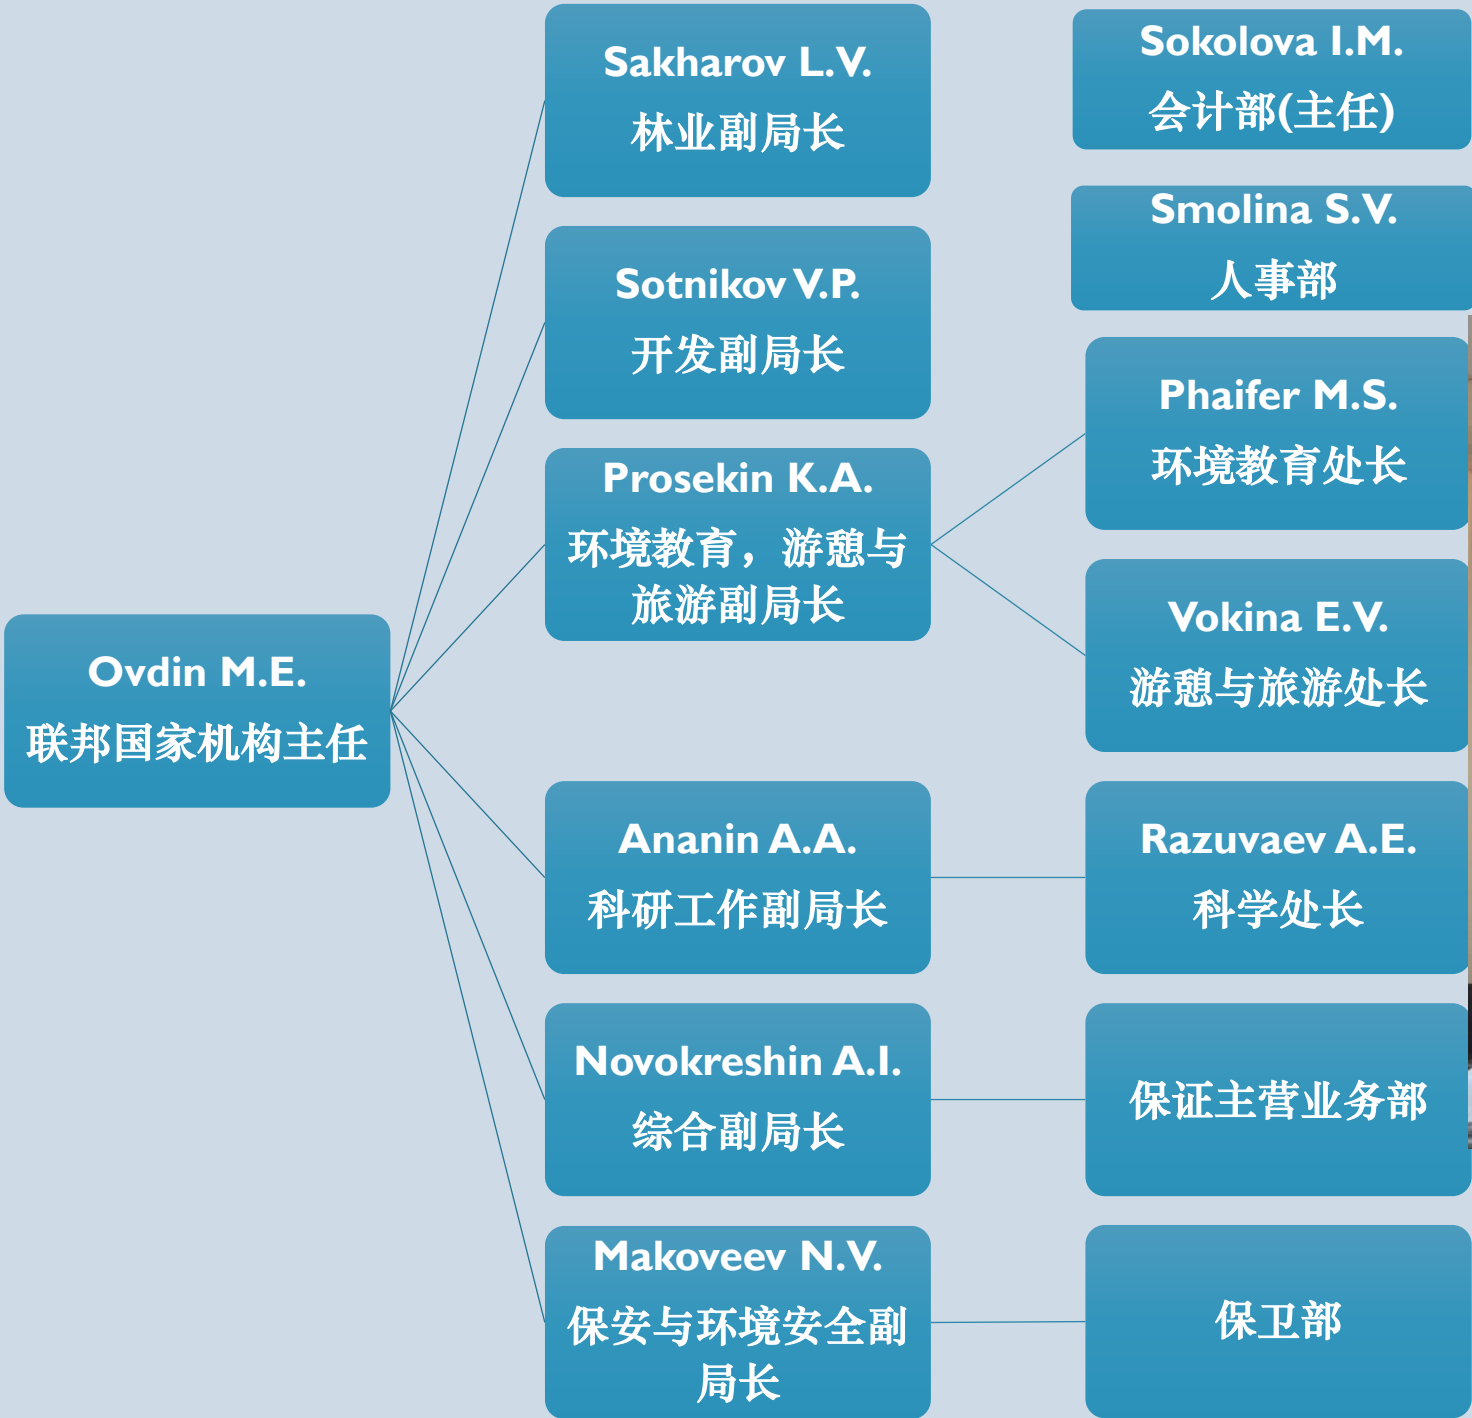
Sakharov L.V.
林业副局长

Sokolova I.M.
会计部(主任)

Smolina S.V.
人事部

Sotnikov V.P.
开发副局长

Phaifer M.S.
环境教育处长

Prosekin K.A.
环境教育，游憩与旅游副局长

Vokina E.V.
游憩与旅游处长

Ovdin M.E.
联邦国家机构主任

Ananin A.A.
科研工作副局长

Razuvaev A.E.
科学处长

Novokreshin A.I.
综合副局长

保证主营业务部

Makoveev N.V.
保安与环境安全副局长

保卫部